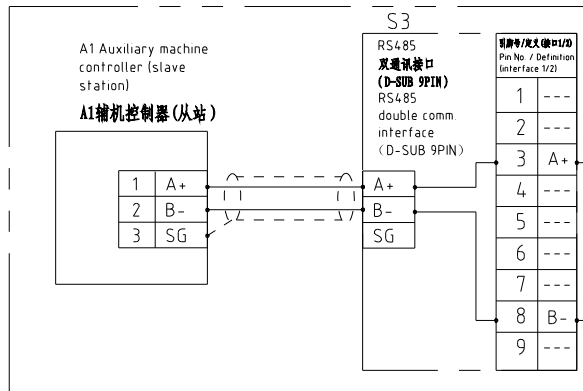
S3

A1 Auxiliary machine controller (slave station)
A1辅机控制器(从站)

| 1 | A+ |
|---|---|
| 2 | B- |
| 3 | SG |

RS485
双通讯接口
(D-SUB 9PIN)
RS485
double comm interface
(D-SUB 9PIN)

A+
B-
SG

| 引脚号/定义(接口1/2) Pin No. / Definition (interface 1/2) | |
|---|---|
| 1 | --- |
| 2 | --- |
| 3 | A+ |
| 4 | --- |
| 5 | --- |
| 6 | --- |
| 7 | --- |
| 8 | B- |
| 9 | --- |